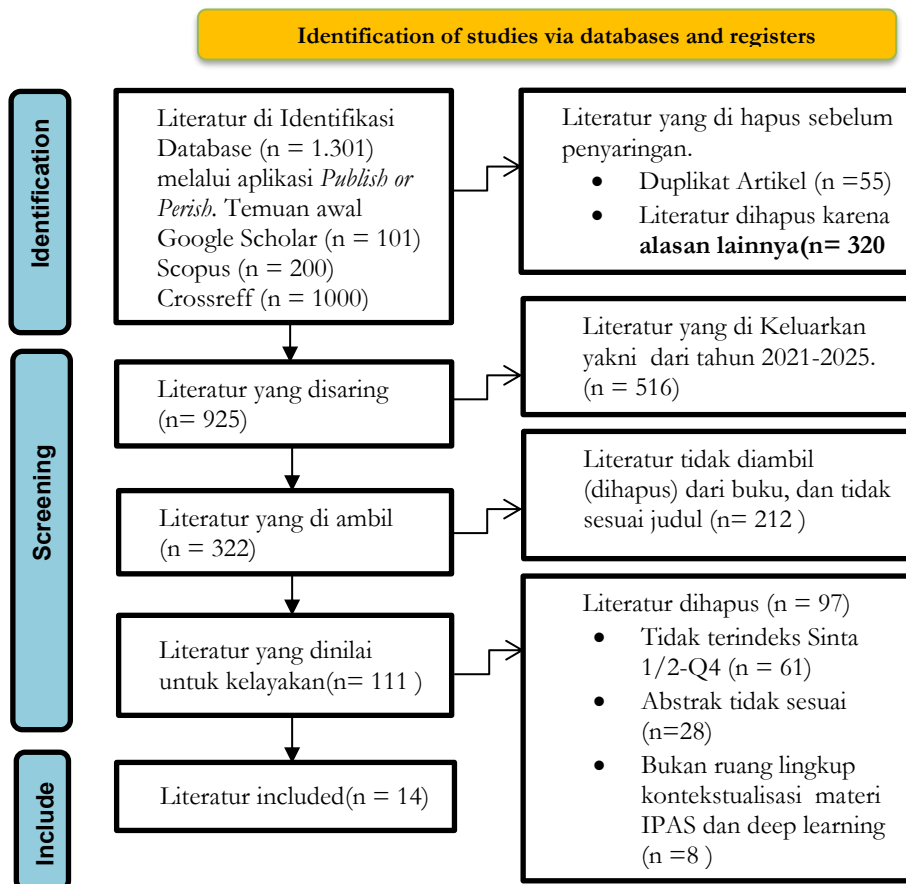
Identification of studies via databases and registers

Identification

Literatur di Identifikasi Database (n = 1.301) melalui aplikasi *Publish or Perish*. Temuan awal Google Scholar (n = 101) Scopus (n = 200) Crossreff (n = 1000)

Literatur yang di hapus sebelum penyaringan.
- Duplikat Artikel (n =55)
- Literatur dihapus karena **alasan lainnya(n= 320**

Screening

Literatur yang disaring (n= 925)

Literatur yang di Keluarkan yakni dari tahun 2021-2025. (n = 516)

Literatur yang di ambil (n = 322)

Literatur tidak diambil (dihapus) dari buku, dan tidak sesuai judul (n= 212 )

Literatur yang dinilai untuk kelayakan(n= 111 )

Literatur dihapus (n = 97)
- Tidak terindeks Sinta 1/2-Q4 (n = 61)
- Abstrak tidak sesuai (n=28)
- Bukan ruang lingkup kontekstualisasi materi IPAS dan deep learning (n =8 )

Include

Literatur included(n = 14)